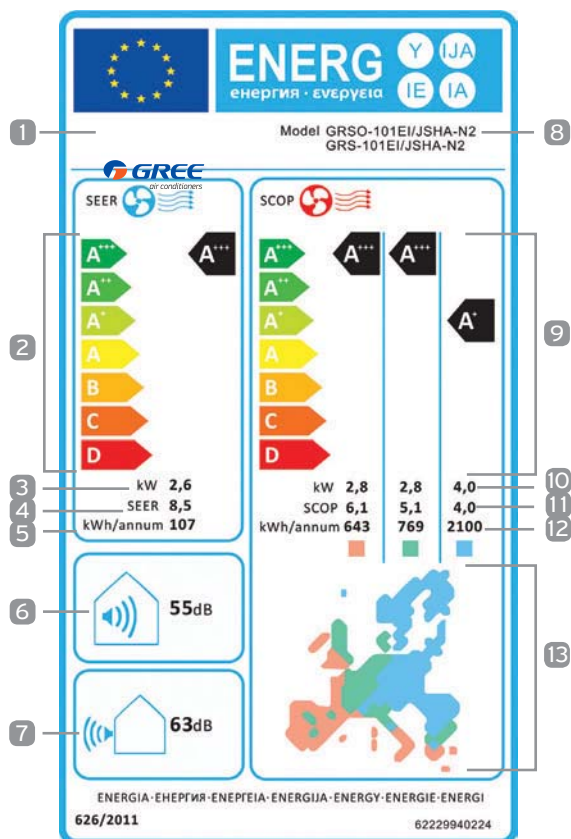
ENERG енергия · ενεργεια

Y IJA IE IA

1

Model GRSO-101EI/JSHA-N2
GRS-101EI/JSHA-N2

8

GREE air conditioners

SEER

A+++ A++ A+ A B C D

A+++

2

3 kW 2,6

4 SEER 8,5

5 kWh/annum 107

SCOP

A+++ A++ A+ A B C D

A+++ A+++ A+

9

kW 2,8 2,8 4,0 10

SCOP 6,1 5,1 4,0 11

kWh/annum 643 769 2100 12

6 55dB

7 63dB

13

ENERGIA · ЕНЕРГИЯ · ΕΝΕΡΓΕΙΑ · ENERGIJA · ENERGY · ENERGIE · ENERGI

626/2011

62229940224